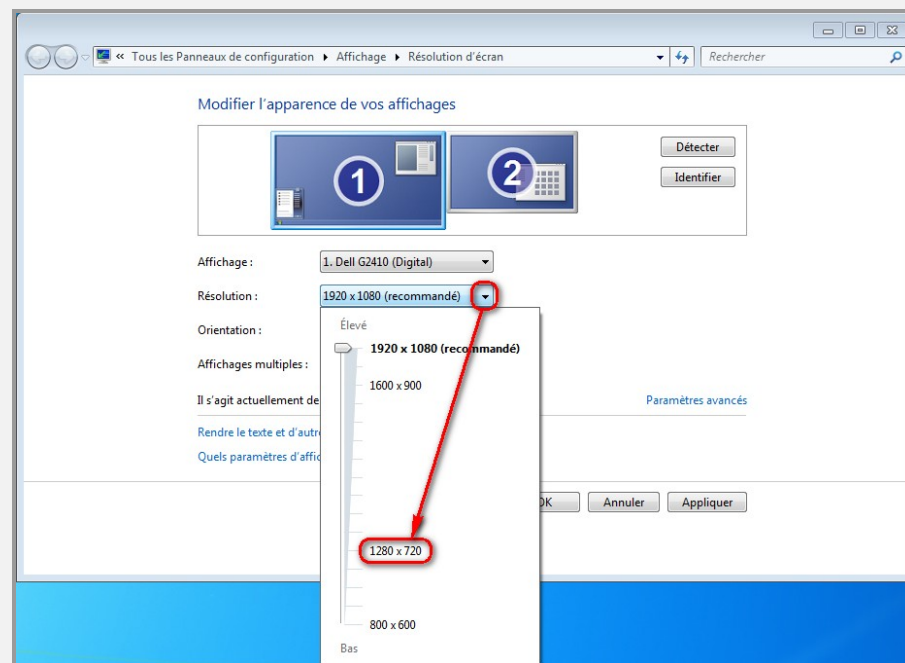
« Tous les Panneaux de configuration ▸ Affichage ▸ Résolution d'écran

Rechercher

Modifier l'apparence de vos affichages

1

2

Détecter

Identifier

Affichage : 1. Dell G2410 (Digital)

Résolution : 1920 x 1080 (recommandé)

Orientation :

Affichages multiples :

Il s'agit actuellement de

Paramètres avancés

Rendre le texte et d'autr

Quels paramètres d'affic

OK Annuler Appliquer

Élevé

1920 x 1080 (recommandé)

1600 x 900

1280 x 720

800 x 600

Bas